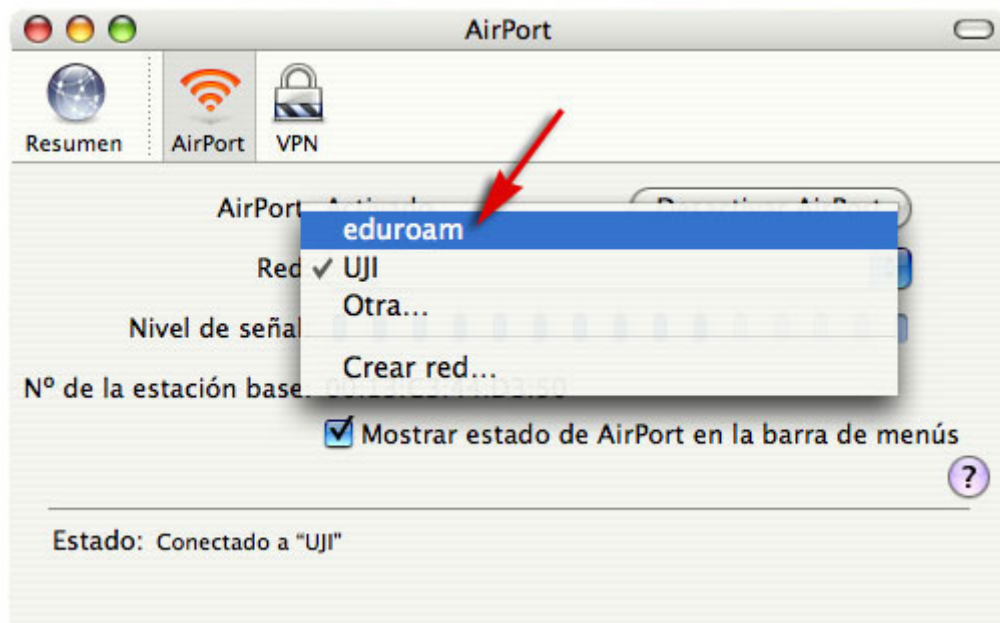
AirPort

Resumen AirPort VPN

AirPort: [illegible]

Red ✓ UJI

Nivel de señal

Nº de la estación base: 00:1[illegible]

eduroam

Otra...

Crear red...

Mostrar estado de AirPort en la barra de menús

?

Estado: Conectado a "UJI"